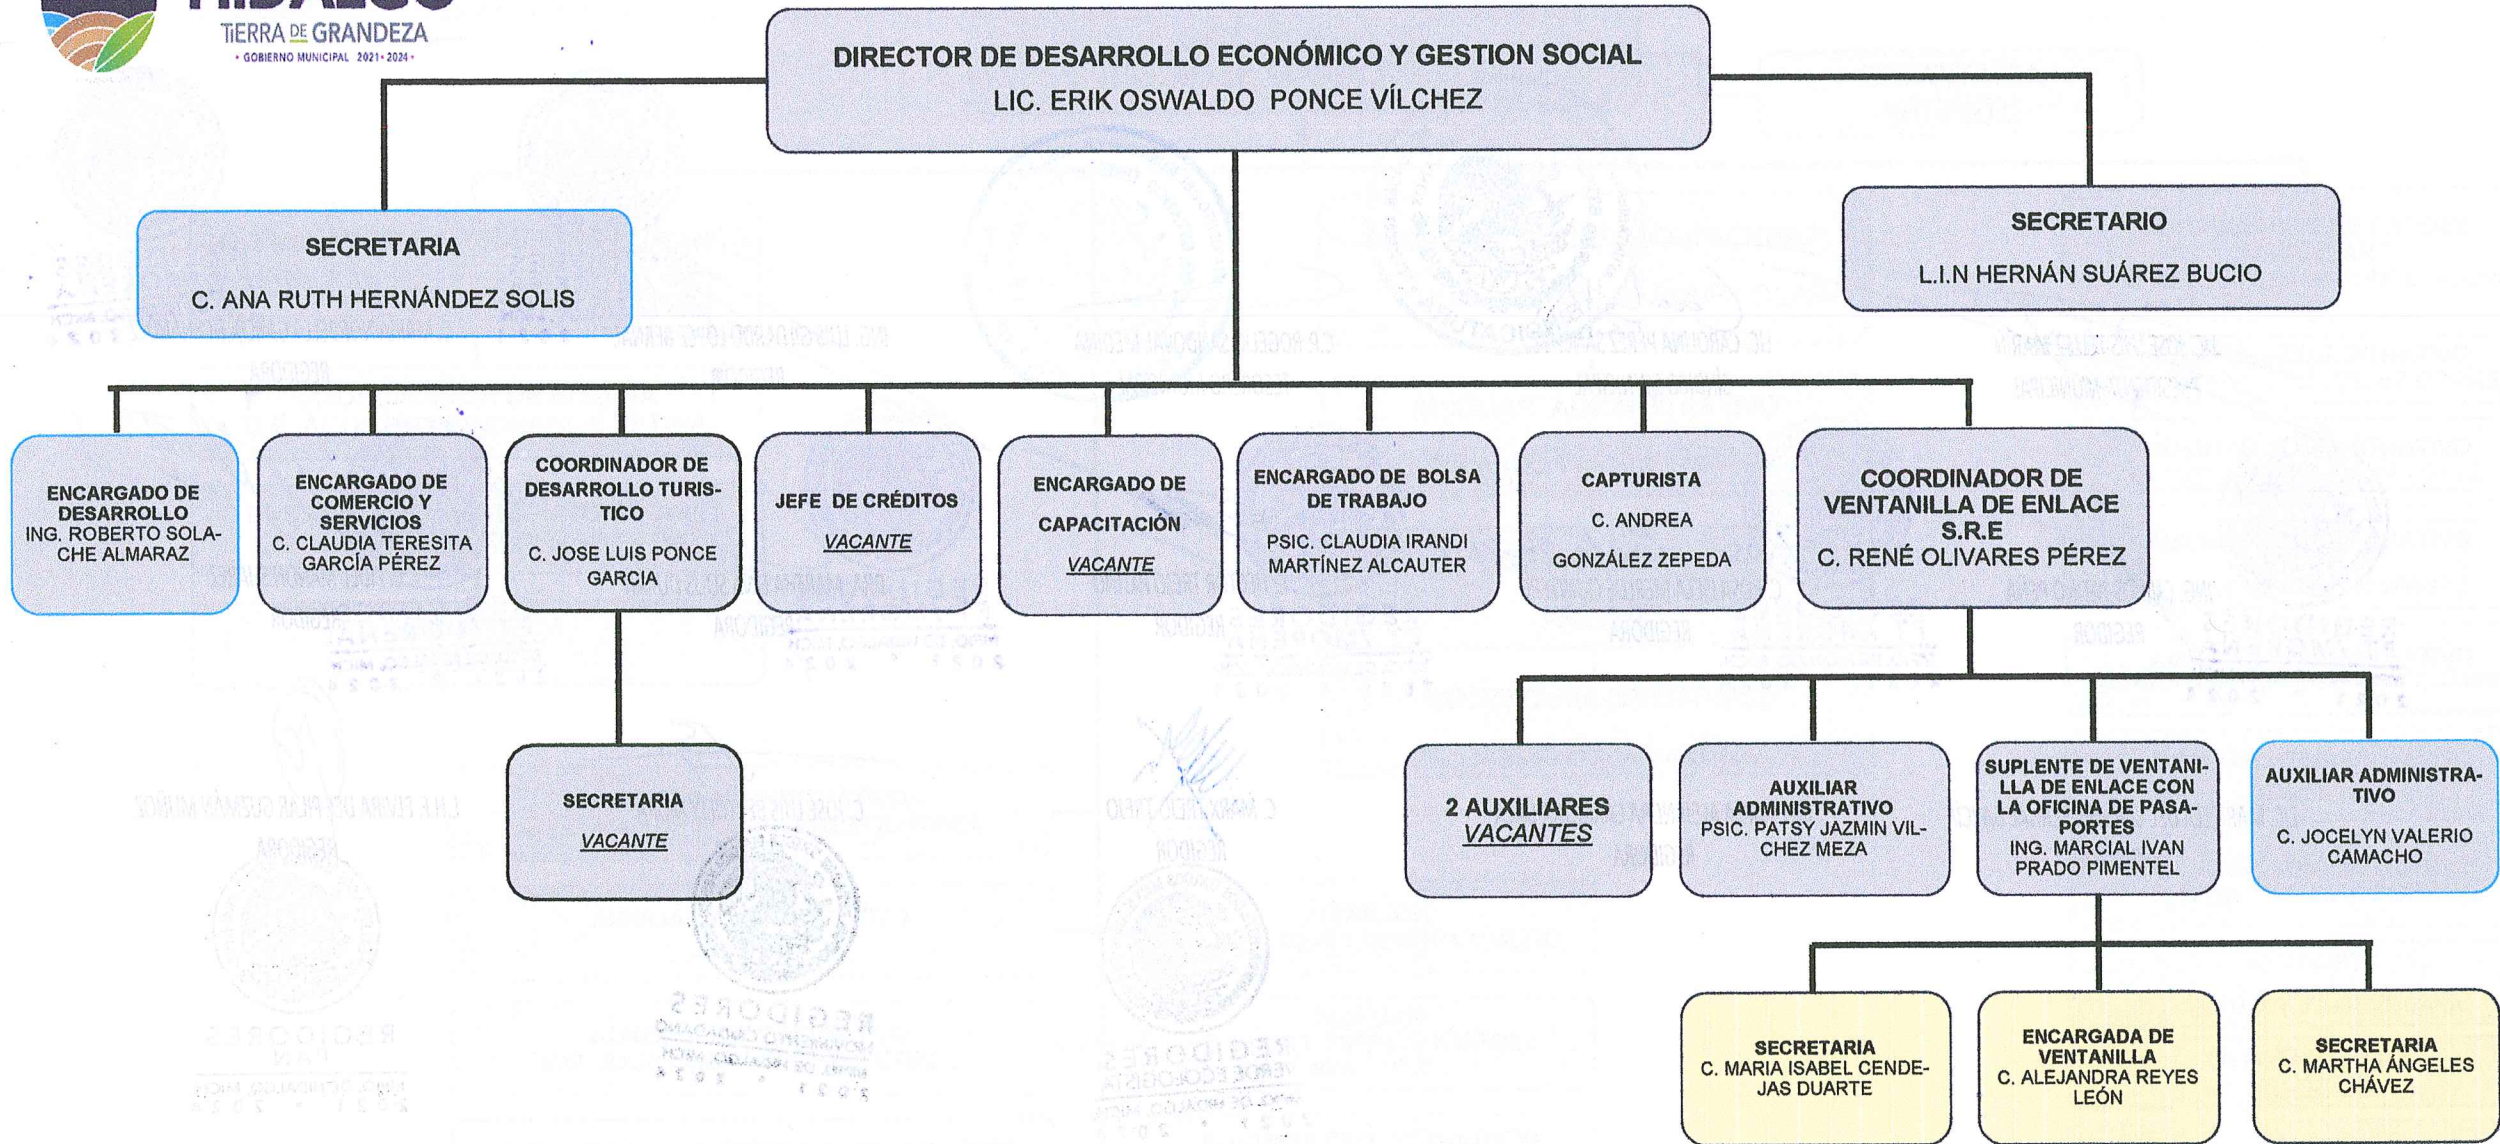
TIERRA DE GRANDEZA
• GOBIERNO MUNICIPAL 2021-2024 •

DIRECTOR DE DESARROLLO ECONÓMICO Y GESTION SOCIAL
LIC. ERIK OSWALDO PONCE VÍLCHEZ

SECRETARIA
C. ANA RUTH HERNÁNDEZ SOLIS

SECRETARIO
L.I.N HERNÁN SUÁREZ BUCIO

ENCARGADO DE DESARROLLO
ING. ROBERTO SOLACHE ALMARAZ

ENCARGADO DE COMERCIO Y SERVICIOS
C. CLAUDIA TERESITA GARCÍA PÉREZ

COORDINADOR DE DESARROLLO TURISTICO
C. JOSE LUIS PONCE GARCIA

JEFE DE CRÉDITOS
VACANTE

ENCARGADO DE CAPACITACIÓN
VACANTE

ENCARGADO DE BOLSA DE TRABAJO
PSIC. CLAUDIA IRANDI MARTÍNEZ ALCAUTER

CAPTURISTA
C. ANDREA GONZÁLEZ ZEPEDA

COORDINADOR DE VENTANILLA DE ENLACE S.R.E
C. RENÉ OLIVARES PÉREZ

SECRETARIA
VACANTE

2 AUXILIARES
VACANTES

AUXILIAR ADMINISTRATIVO
PSIC. PATSY JAZMIN VILCHEZ MEZA

SUPLENTE DE VENTANILLA DE ENLACE CON LA OFICINA DE PASAPORTES
ING. MARCIAL IVAN PRADO PIMENTEL

AUXILIAR ADMINISTRATIVO
C. JOCELYN VALERIO CAMACHO

SECRETARIA
C. MARIA ISABEL CENDEJAS DUARTE

ENCARGADA DE VENTANILLA
C. ALEJANDRA REYES LEÓN

SECRETARIA
C. MARTHA ÁNGELES CHÁVEZ